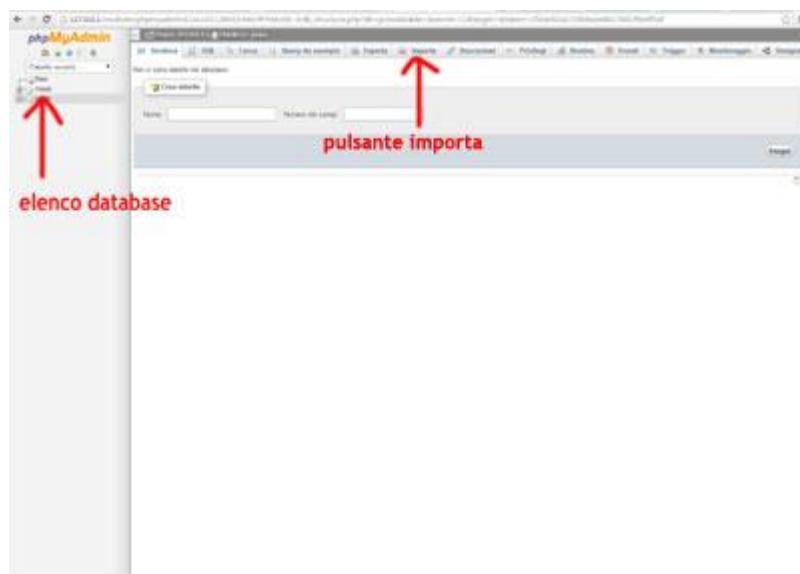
phpMyAdmin

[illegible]

Struttura | SQL | Cerca | Query da esempio | Esporta | Importa | Operazioni | Privilegi | Routine | Eventi | Trigger | Monitoraggio | Designer

Non ci sono tabelle nel database.

Crea tabella

Nome: | Numero dei campi:

Esegui

pulsante importa

elenco database